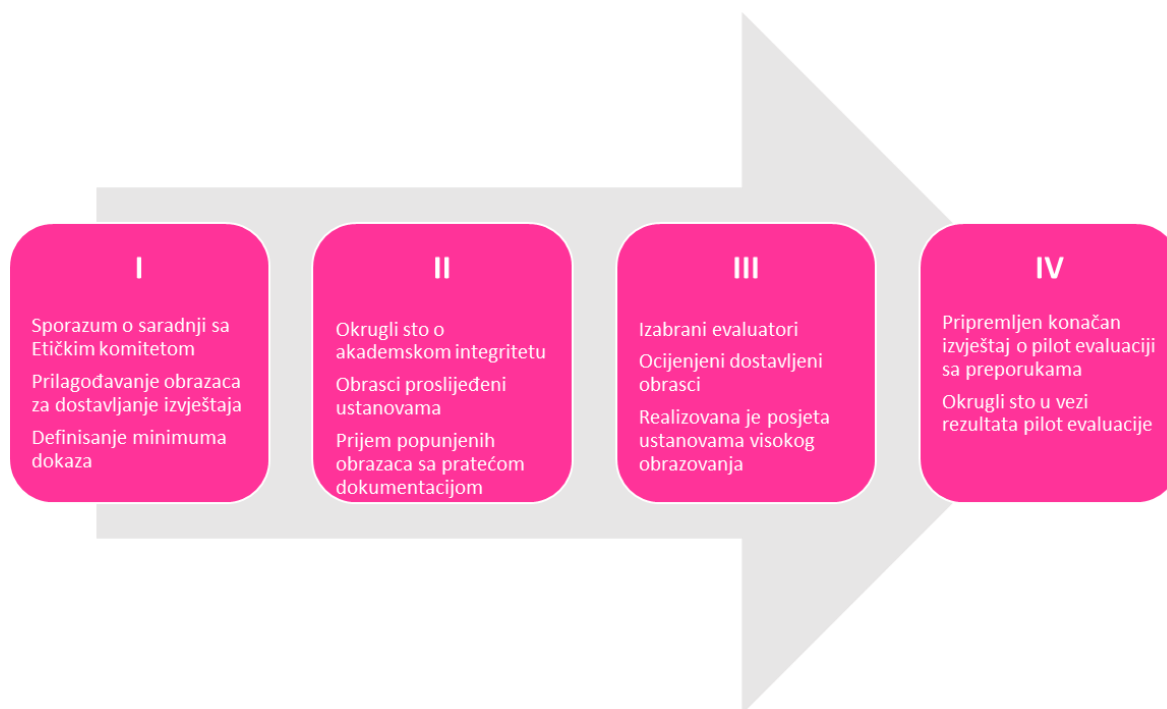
I

Sporazum o saradnji sa Etičkim komitetom

Prilagođavanje obrazaca za dostavljanje izvještaja

Definisanje minimuma dokaza

II

Okrugli sto o akademskom integritetu

Obrasci proslijeđeni ustanovama

Prijem popunjenih obrazaca sa pratećom dokumentacijom

III

Izabrani evaluatori

Ocijenjeni dostavljeni obrasci

Realizovana je posjeta ustanovama visokog obrazovanja

IV

Pripremljen konačan izvještaj o pilot evaluaciji sa preporukama

Okrugli sto u vezi rezultata pilot evaluacije